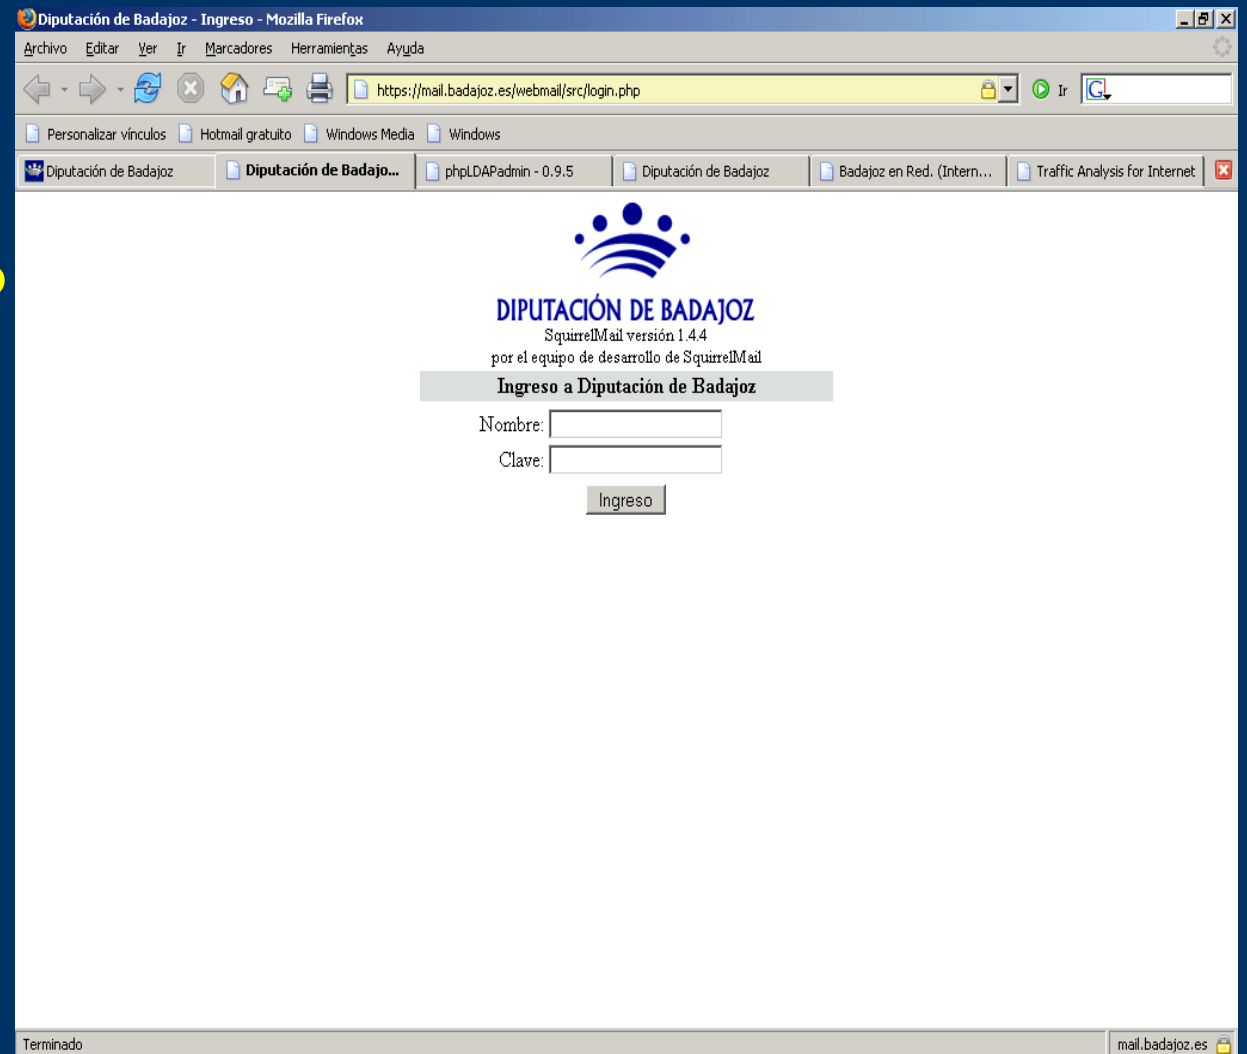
Diputación de Badajoz - Ingreso - Mozilla Firefox

Archivo Editar Ver Ir Marcadores Herramientas Ayuda

https://mail.badajoz.es/webmail/src/login.php

Ir

Personalizar vínculos Hotmail gratuito Windows Media Windows

Diputación de Badajoz | Diputación de Badajo... | phpLDAPadmin - 0.9.5 | Diputación de Badajoz | Badajoz en Red. (Intern... | Traffic Analysis for Internet

DIPUTACIÓN DE BADAJOZ

SquirrelMail versión 1.4.4
por el equipo de desarrollo de SquirrelMail

Ingreso a Diputación de Badajoz

Nombre:

Clave:

Ingreso

Terminado

mail.badajoz.es